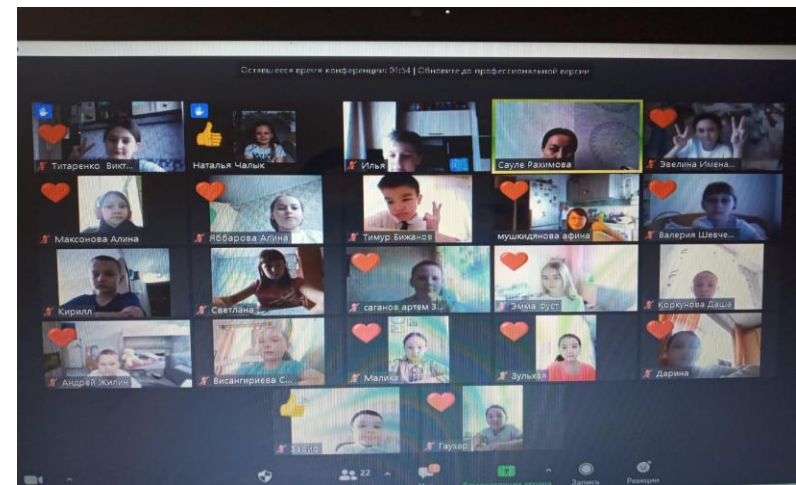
Оставшееся время конференции: 31:54 | Обновите до профессиональной версии

Титаренко Викт...
Наталья Чалык
Илья
Сауле Рахимова
Эвелина Имена...
Максонова Алина
Яббарова Алина
Тимур Бижанов
мушкиданова афина
Валерия Шевче...
Кирилл
Светлана
саганов артем З...
Эмма Руст
Коркунова Даша
Андрей Жилин
Висангириева С...
Малика
Зульхая
Дарина
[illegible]
Гаухар

22
Запись
Реакции